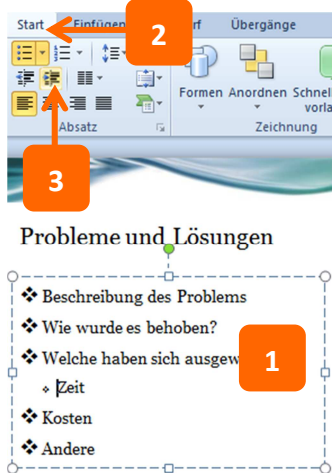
Start
Einfügen
2
rf
Übergänge
Formen
Anordnen
Schnell vorla
Absatz
Zeichnung
3
Probleme und Lösungen
❖ Beschreibung des Problems
❖ Wie wurde es behoben?
❖ Welche haben sich ausgew
1
⬥ Zeit
❖ Kosten
❖ Andere